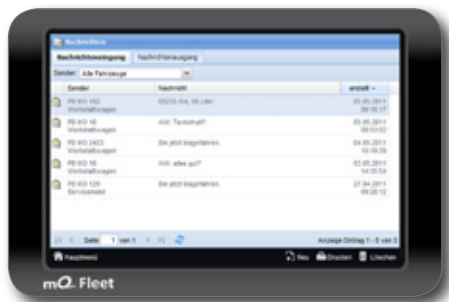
Nachrichten

Nachrichteneingang | Nachrichtenausgang

Sender: Alle Fahrzeuge

| Sender | Nachricht | erstellt |
|---|---|---|
| PB WO 102 Vorführwagen | 85215 Km, 56 Liter | 05.05.2011 08:16:17 |
| PB WO 18 Vorführwagen | AW: Tankstrat? | 05.05.2011 08:53:02 |
| PB WO 2403 Vorführwagen | Bin jetzt losgefahren. | 04.05.2011 10:18:36 |
| PB WO 18 Vorführwagen | AW: alles gut? | 03.05.2011 14:33:54 |
| PB WO 120 Servicewerk | Bin jetzt losgefahren. | 27.04.2011 09:20:12 |

Seite 1 von 1

Anzeige Eintrag 1 - 5 von 5

Hauptmenü

Neu Drucken Löschen

mO. Fleet